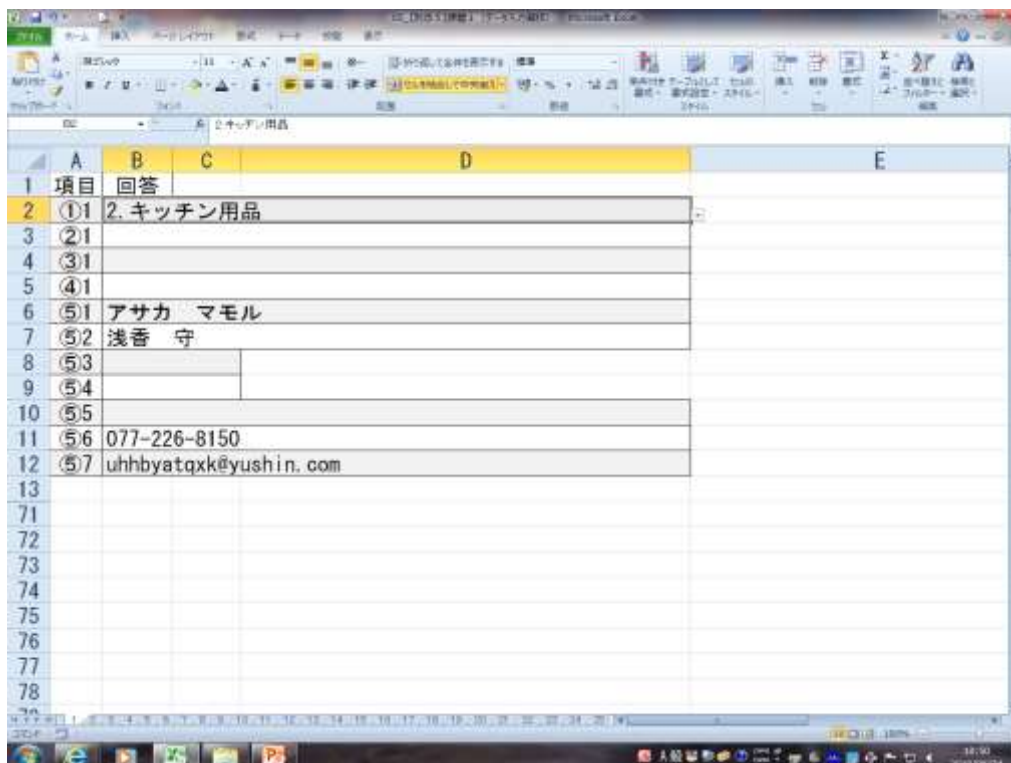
ファイル ホーム 挿入 ページレイアウト 数式 データ 校閲 表示

D2 fx 2.キッチン用品

| | A | B | C | D | E |
|---|---|---|---|---|---|
| 1 | 項目 | 回答 | | | |
| 2 | ①1 | 2. キッチン用品 | | | |
| 3 | ②1 | | | | |
| 4 | ③1 | | | | |
| 5 | ④1 | | | | |
| 6 | ⑤1 | アサカ　マモル | | | |
| 7 | ⑤2 | 浅香　守 | | | |
| 8 | ⑤3 | | | | |
| 9 | ⑤4 | | | | |
| 10 | ⑤5 | | | | |
| 11 | ⑤6 | 077-226-8150 | | | |
| 12 | ⑤7 | uhhbyatqxk@yushin.com | | | |
| 13 | | | | | |
| 71 | | | | | |
| 72 | | | | | |
| 73 | | | | | |
| 74 | | | | | |
| 75 | | | | | |
| 76 | | | | | |
| 77 | | | | | |
| 78 | | | | | |

100%